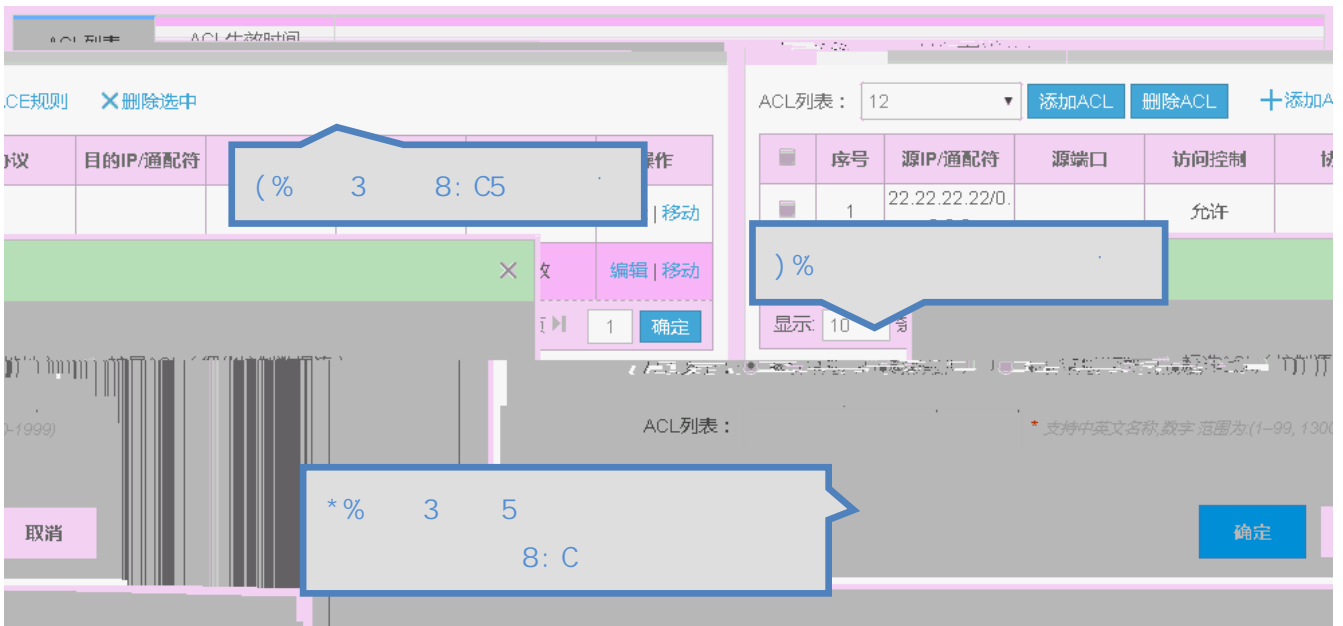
ACL列表
ACL生效时间

CE规则
✕删除选中

协议
目的IP/通配符
操作
编辑 | 移动
编辑 | 移动
1
确定

( %　　3　　8: C5

ACL列表：
12
添加ACL
删除ACL
添加A

| | 序号 | 源IP/通配符 | 源端口 | 访问控制 | 协 |
|---|---|---|---|---|---|
| | 1 | 22.22.22.22/0. | | 允许 | |

) %

显示: 10

ACL列表：
* 支持中英文名称,数字 范围为(1-99, 1300

0-1999)

* %　　3　　5
8: C

取消
确定